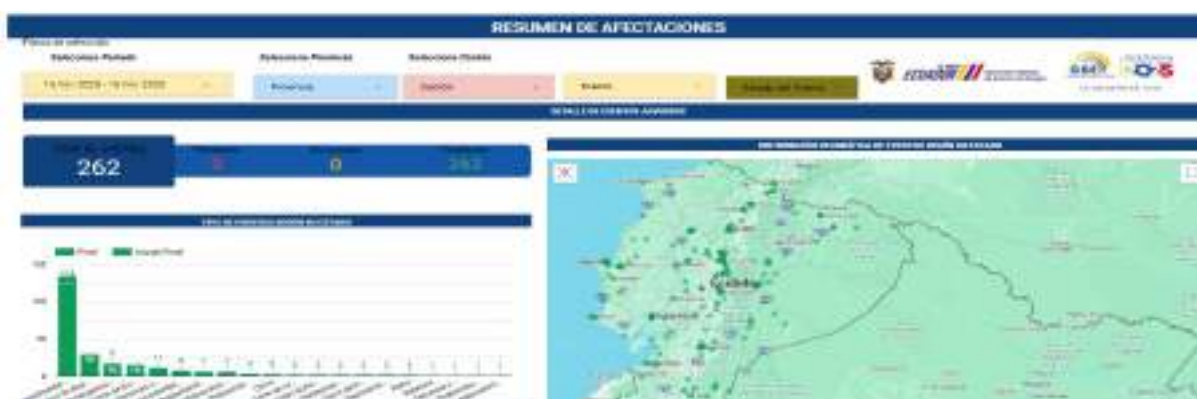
RESUMEN DE AFECTACIONES

Filtros de selección
Seleccione Periodo
Seleccione Provincia
Seleccione Cantón

14 nov 2025 - 19 nov 2025
Provincia
Cantón
Evento
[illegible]

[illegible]

262
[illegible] 0
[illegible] 0
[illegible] 262

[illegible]

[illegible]

Final
Estado Final

150
100
50
0

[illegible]

Quito